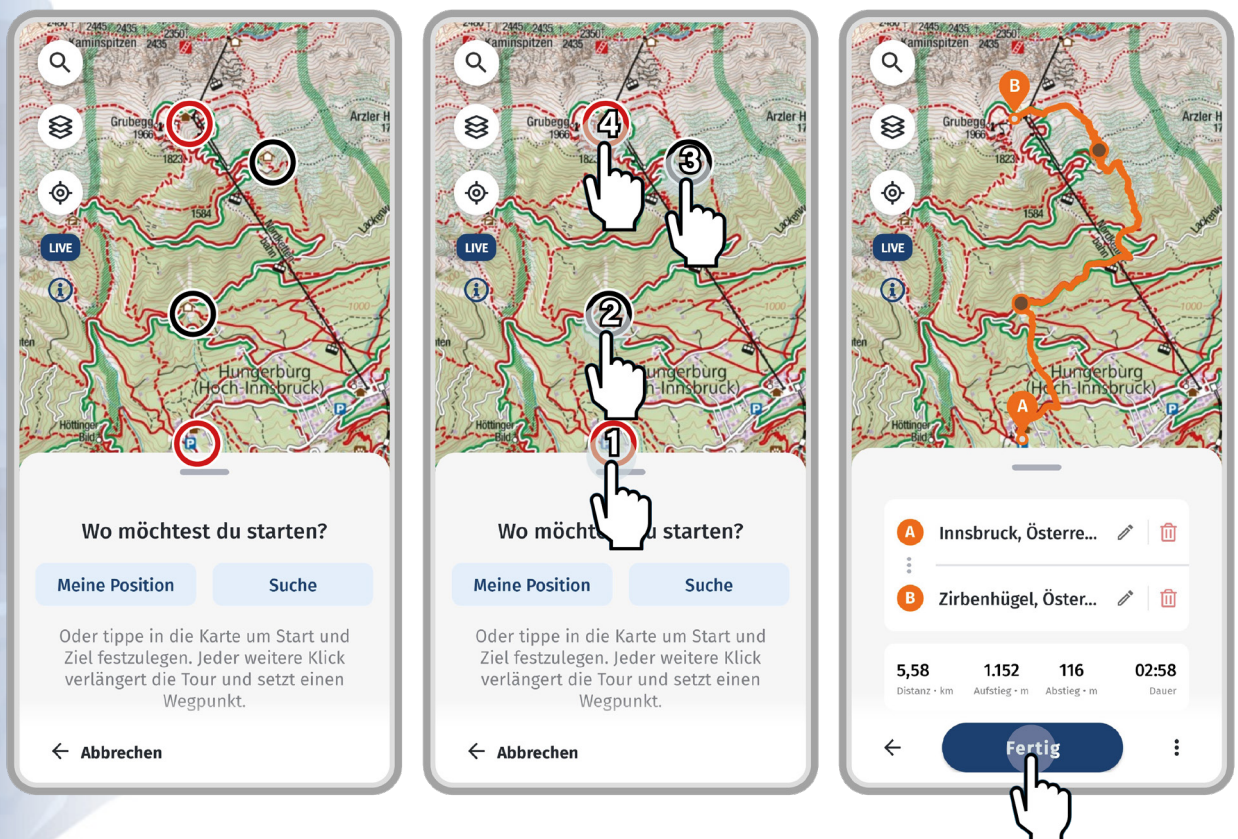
2445 2350 Kaminspitzen 2435
Grubegg 1966
Arzler H
1823
1584
Hungerburg (Hoch-Innsbruck)
Höttinger Bild
LIVE
Wo möchtest du starten?
Meine Position
Suche
Oder tippe in die Karte um Start und Ziel festzulegen. Jeder weitere Klick verlängert die Tour und setzt einen Wegpunkt.
← Abbrechen

2445 2350 Kaminspitzen 2435
Grubegg 1966
Arzler H
4
3
2
1
Hungerburg (Hoch-Innsbruck)
Höttinger Bild
LIVE
Wo möchte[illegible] starten?
Meine Position
Suche
Oder tippe in die Karte um Start und Ziel festzulegen. Jeder weitere Klick verlängert die Tour und setzt einen Wegpunkt.
← Abbrechen

2445 2350 Kaminspitzen 2435
B
Grubegg 1966
Arzler H
Hungerburg (Hoch-Innsbruck)
A
Höttinger Bild
LIVE
A Innsbruck, Österre...
B Zirbenhügel, Öster...
| 5,58 | 1.152 | 116 | 02:58 |
|---|---|---|---|
| Distanz • km | Aufstieg • m | Abstieg • m | Dauer |

←
Fertig